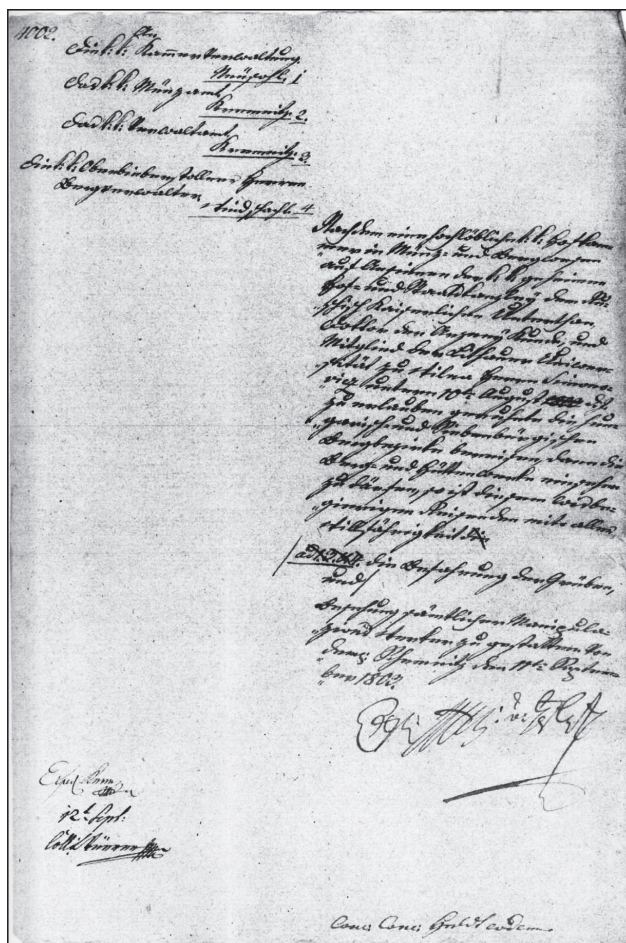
4002.

An d. k. k. Kammeralverwaltung Neusohl 1

An d. k. k. Münzamt Kremnitz 2

An d. k. k. Oberwechsel Kremnitz 3

An d. k. k. Oberbiberstollner Herrn Bergverwalter Windschacht 4

Nachdem von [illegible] k. k. Hofkammer in Münz- und Bergwesen auf Ansuchen des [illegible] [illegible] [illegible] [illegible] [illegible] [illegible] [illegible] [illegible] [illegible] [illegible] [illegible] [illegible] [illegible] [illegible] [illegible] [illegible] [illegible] 10. August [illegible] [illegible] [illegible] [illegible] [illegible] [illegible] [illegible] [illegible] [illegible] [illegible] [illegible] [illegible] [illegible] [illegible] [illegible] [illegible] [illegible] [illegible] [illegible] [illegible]

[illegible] die Anführung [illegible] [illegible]

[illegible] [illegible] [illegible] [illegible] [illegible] Schemnitz den 11. September 1802.

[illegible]

Expedirt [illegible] 12. Sept. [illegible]

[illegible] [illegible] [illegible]